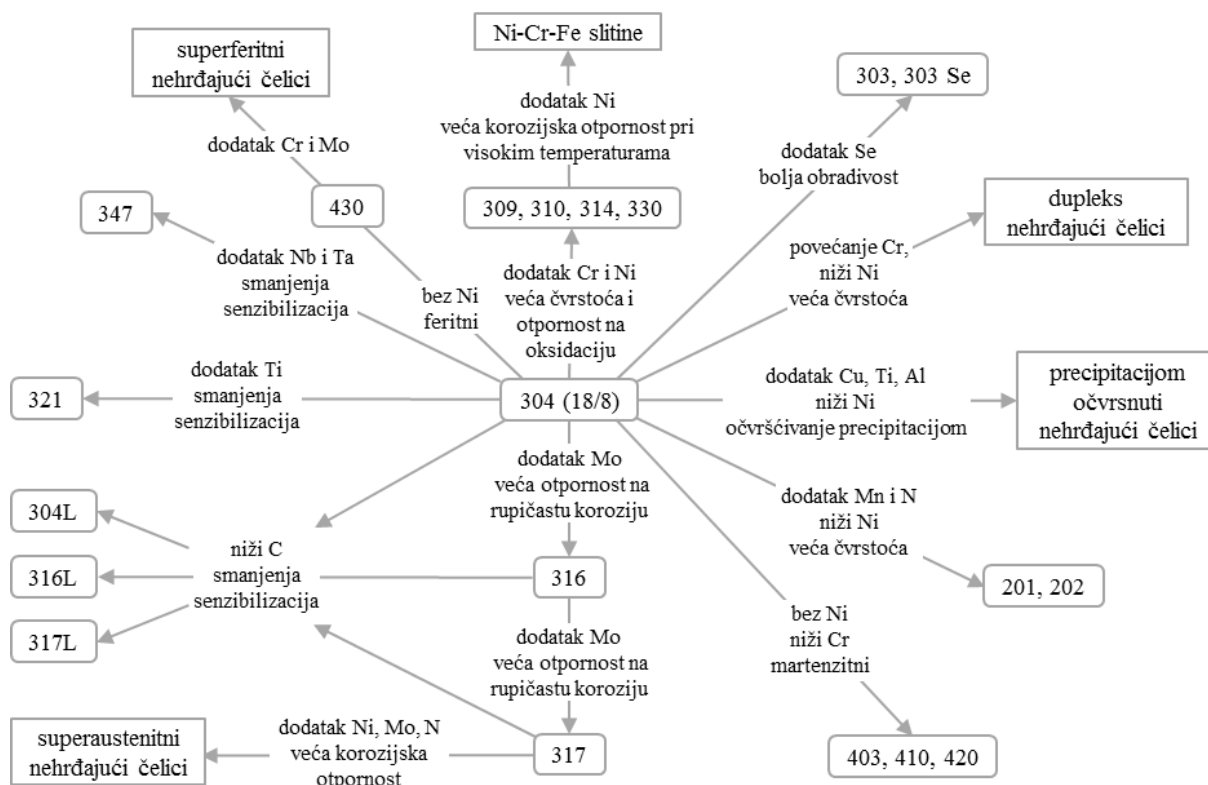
Ni-Cr-Fe slitine

superferitni nehrđajući čelici

303, 303 Se

dodatak Ni
veća korozijska otpornost pri visokim temperaturama

dodatak Cr i Mo

dodatak Se
bolja obradivost

430

347

309, 310, 314, 330

dupleks nehrđajući čelici

dodatak Nb i Ta
smanjenja senzibilizacija

bez Ni
feritni

dodatak Cr i Ni
veća čvrstoća i otpornost na oksidaciju

povećanje Cr,
niži Ni
veća čvrstoća

dodatak Ti
smanjenja senzibilizacija

321

304 (18/8)

dodatak Cu, Ti, Al
niži Ni
očvršćivanje precipitacijom

precipitacijom očvrsnuti nehrđajući čelici

dodatak Mo
veća otpornost na rupičastu koroziju

304L

dodatak Mn i N
niži Ni
veća čvrstoća

niži C
smanjenja senzibilizacija

316L

316

201, 202

317L

bez Ni
niži Cr
martenzitni

dodatak Mo
veća otpornost na rupičastu koroziju

superaustenitni nehrđajući čelici

dodatak Ni, Mo, N
veća korozijska otpornost

317

403, 410, 420